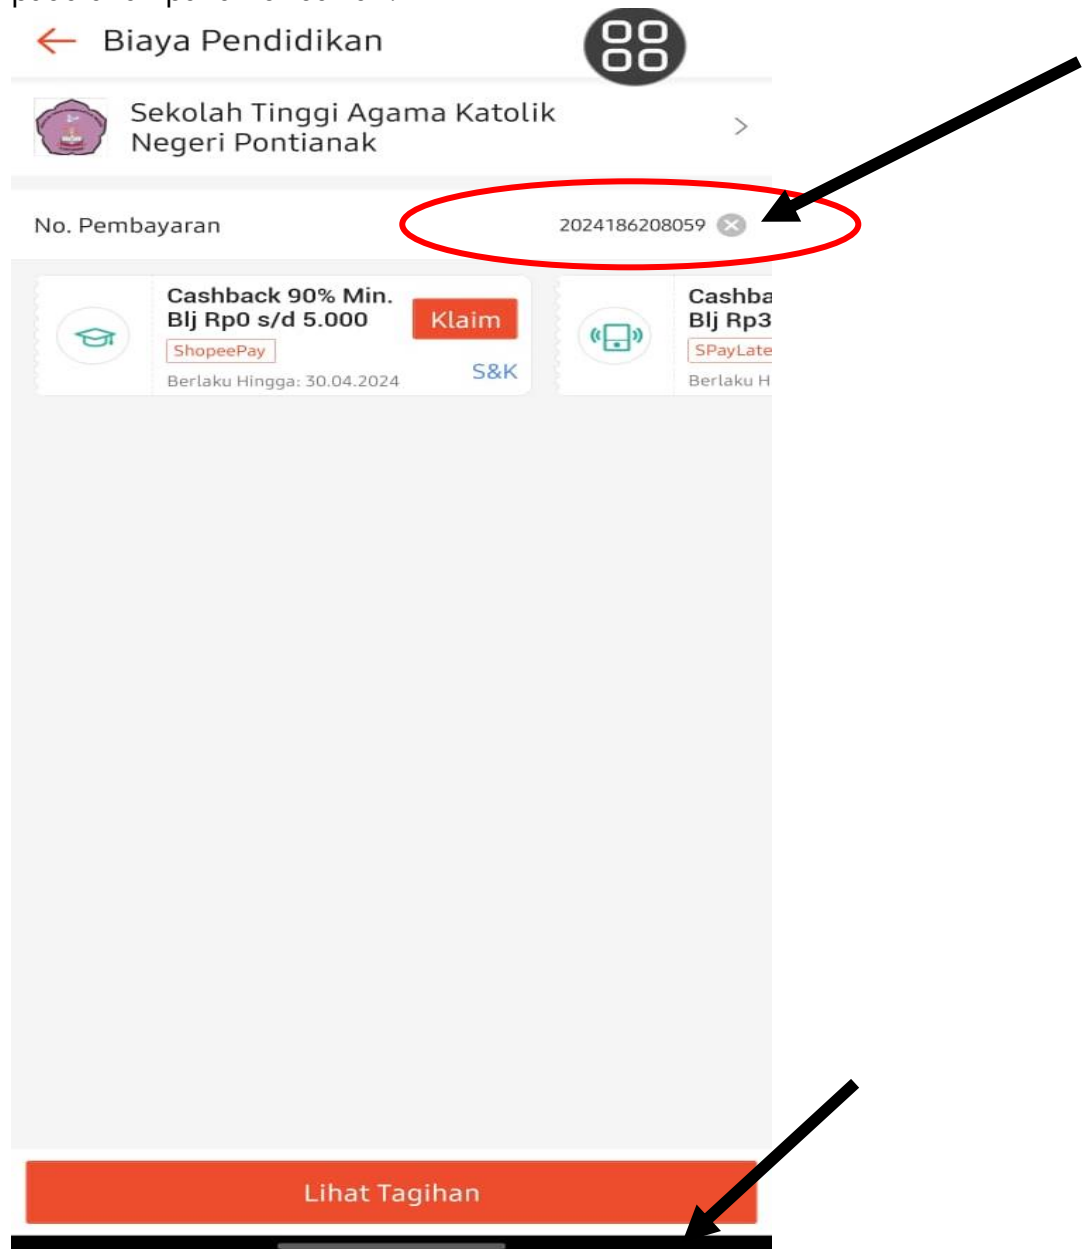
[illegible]

Biaya Pendidikan

Sekolah Tinggi Agama Katolik Negeri Pontianak

No. Pembayaran

2024186208059

Cashback 90% Min. Blj Rp0 s/d 5.000

Klaim

ShopeePay

S&K

Berlaku Hingga: 30.04.2024

Cashba

Blj Rp3

SPayLate

Berlaku H

Lihat Tagihan